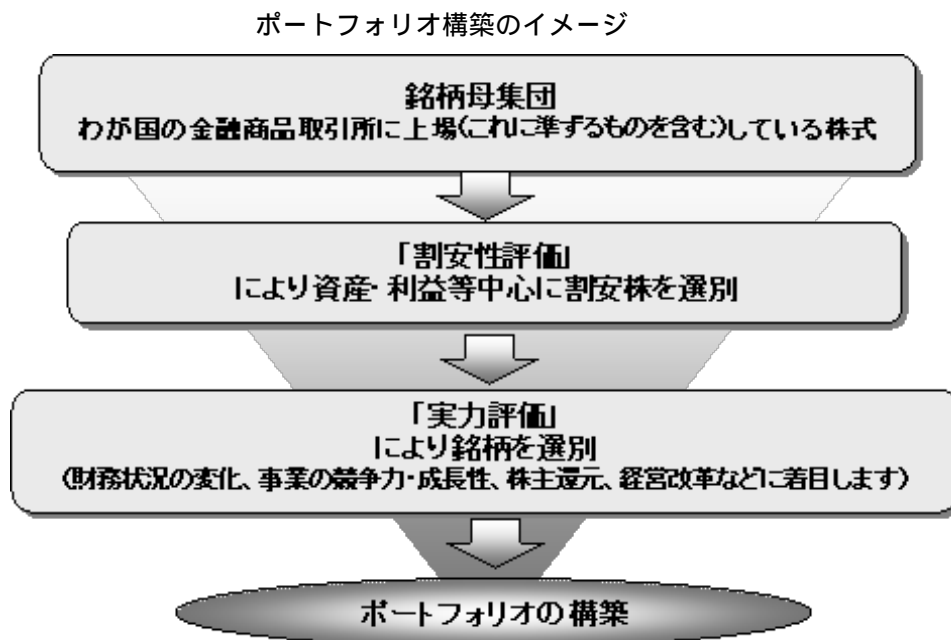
ポートフォリオ構築のイメージ

銘柄母集団
わが国の金融商品取引所に上場(これに準ずるものを含む)している株式

「割安性評価」
により資産・利益等中心に割安株を選別

「実力評価」
により銘柄を選別
(財務状況の変化、事業の競争力・成長性、株主還元、経営改革などに着目します)

ポートフォリオの構築